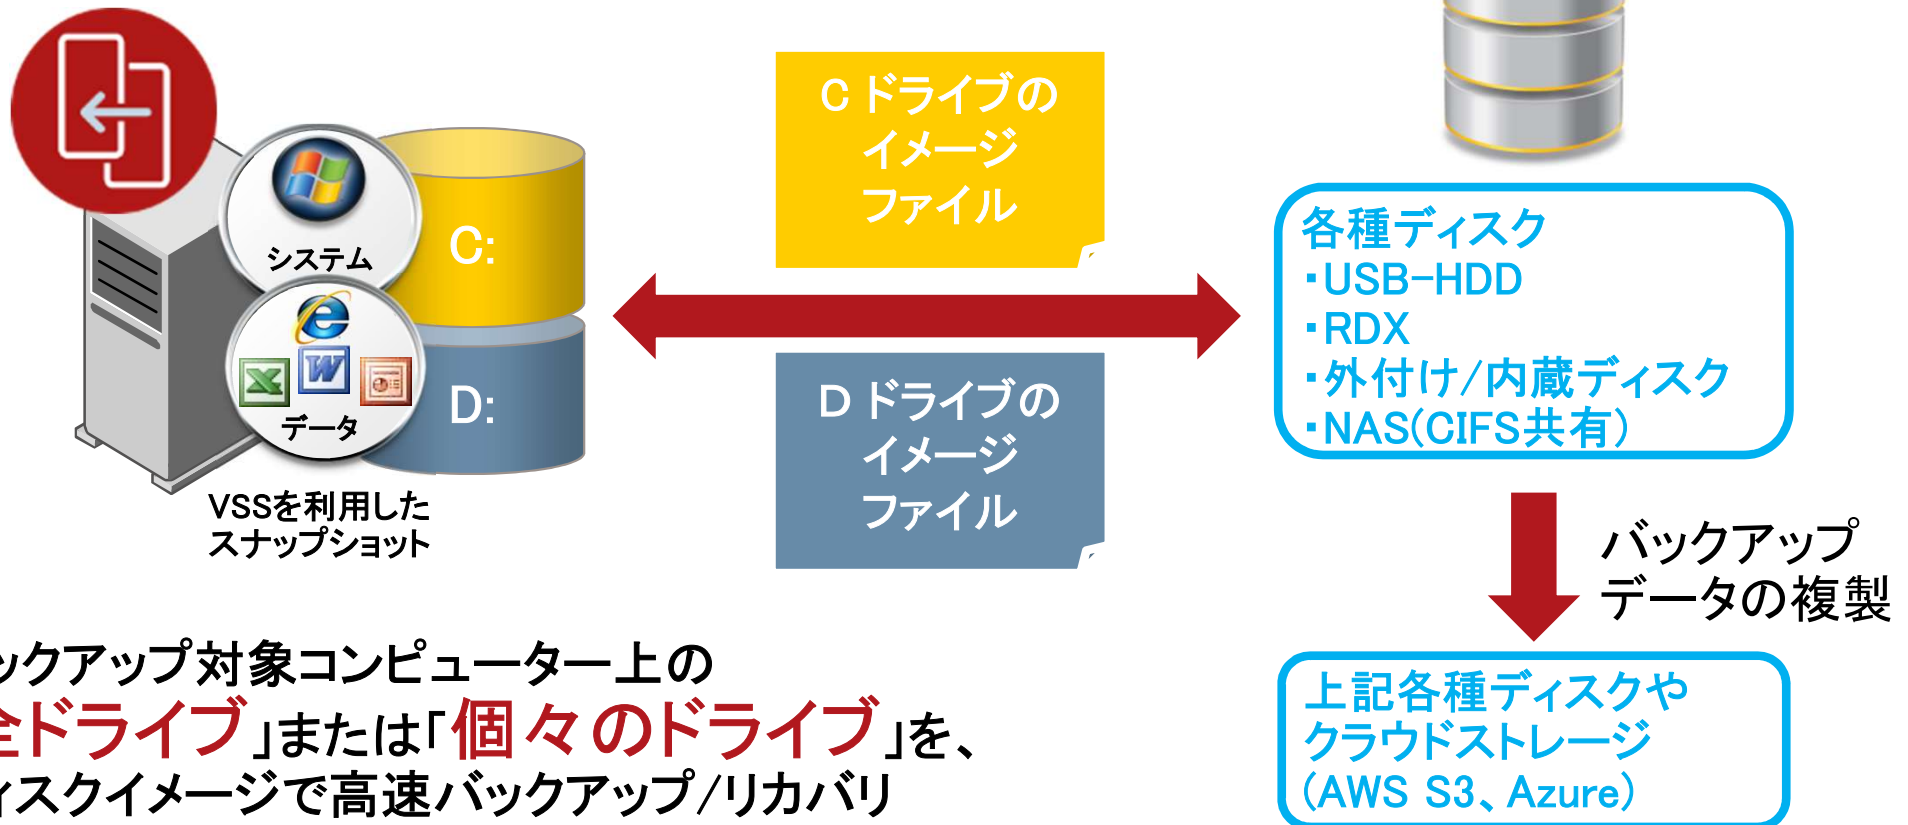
システム

データ

C:

D:

VSSを利用した
スナップショット

C ドライブの
イメージ
ファイル

D ドライブの
イメージ
ファイル

各種ディスク
・USB-HDD
・RDX
・外付け/内蔵ディスク
・NAS(CIFS共有)

バックアップ
データの複製

上記各種ディスクや
クラウドストレージ
(AWS S3、Azure)

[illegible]ックアップ対象コンピューター上の
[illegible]ドライブ」または「個々のドライブ」を、
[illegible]ィスクイメージで高速バックアップ/リカバリ